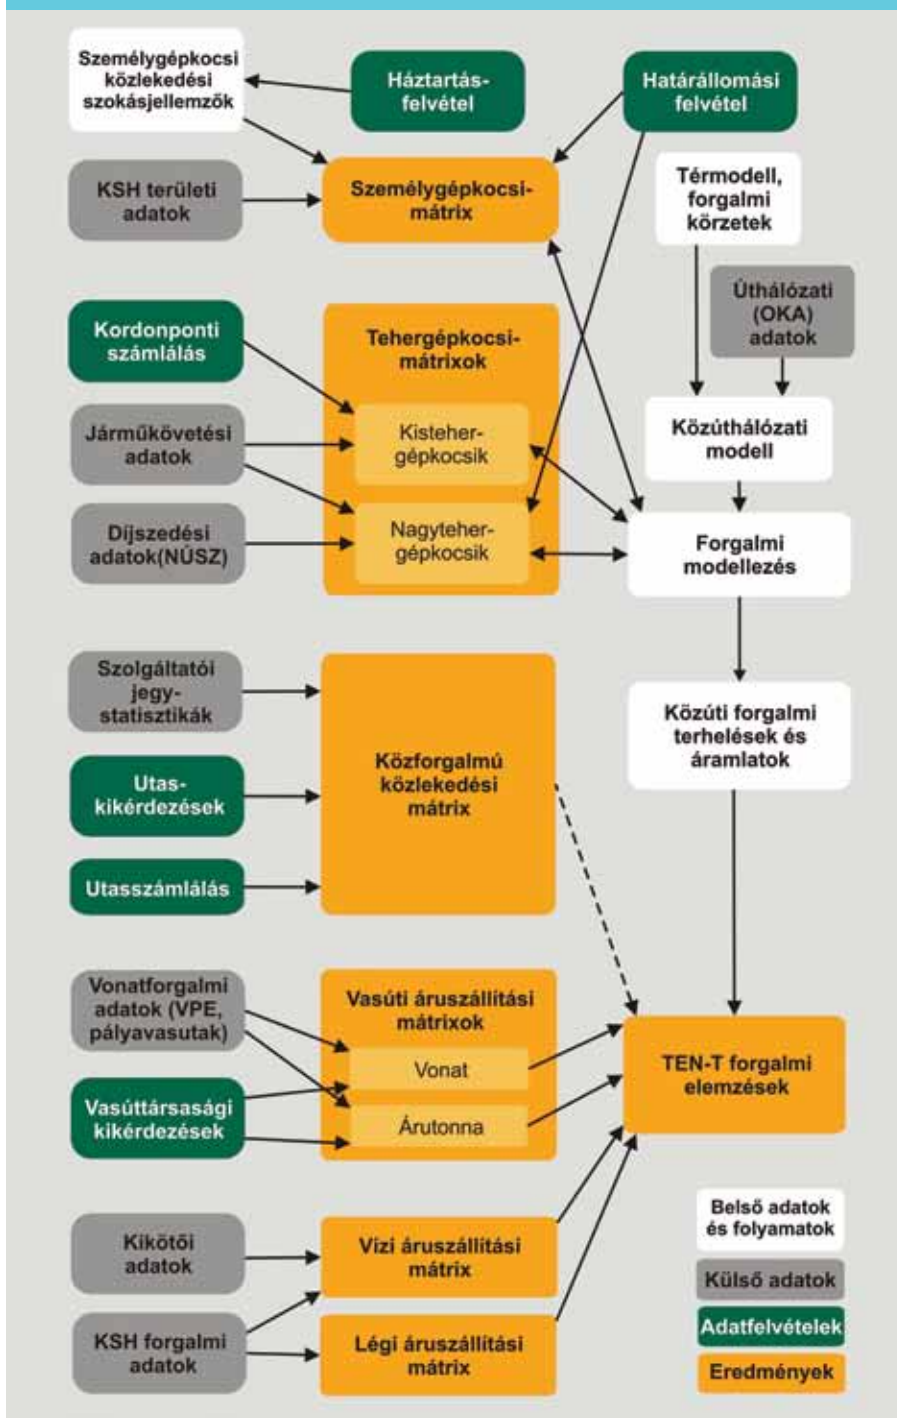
Személygépkocsi közlekedési szokásjellemzők

Háztartás-felvétel

Határállomási felvétel

KSH területi adatok

Személygépkocsi-mátrix

Térmodell, forgalmi körzetek

Úthálózati (OKA) adatok

Kordonponti számlálás

Tehergépkocsi-mátrixok

Járműkövetési adatok

Kisteher-gépkocsik

Közúthálózati modell

Díjszedési adatok(NÚSZ)

Nagyteher-gépkocsik

Forgalmi modellezés

Szolgáltatói jegy-statisztikák

Közforgalmú közlekedési mátrix

Közúti forgalmi terhelések és áramlatok

Utas-kikérdezések

Utasszámlálás

Vonatforgalmi adatok (VPE, pályavasutak)

Vasúti áruszállítási mátrixok

Vonat

TEN-T forgalmi elemzések

Vasúttársasági kikérdezések

Árutonna

Kikötői adatok

Vízi áruszállítási mátrix

Belső adatok és folyamatok

Külső adatok

Adatfelvételek

KSH forgalmi adatok

Légi áruszállítási mátrix

Eredmények